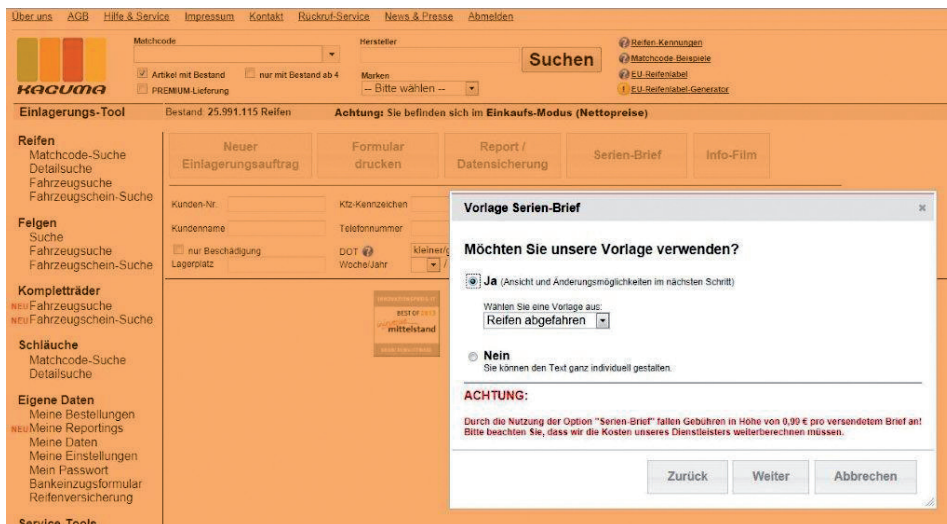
Über uns AGB Hilfe & Service Impressum Kontakt Rückruf-Service News & Presse Abmelden

KAQUMA

Matchcode

Artikel mit Bestand nur mit Bestand ab 4

PREMIUM-Lieferung

Hersteller

Marken

-- Bitte wählen --

Suchen

Reifen-Kennungen
Matchcode-Beispiele
EU-Reifenlabel
EU-Reifenlabel-Generator

Einlagerungs-Tool

Bestand 25.991.115 Reifen

Achtung: Sie befinden sich im Einkaufs-Modus (Nettopreise)

Reifen
Matchcode-Suche
Detailsuche
Fahrzeugsuche
Fahrzeugschein-Suche

Felgen
Suche
Fahrzeugsuche
Fahrzeugschein-Suche

Kompletträder
NEU Fahrzeugsuche
NEU Fahrzeugschein-Suche

Schläuche
Matchcode-Suche
Detailsuche

Eigene Daten
Meine Bestellungen
NEU Meine Reportings
Meine Daten
Meine Einstellungen
Mein Passwort
Bankeinzugsformular
Reifenversicherung

Service-Tools

Neuer Einlagerungsauftrag

Formular drucken

Report / Datensicherung

Serien-Brief

Info-Film

Kunden-Nr.

Kundenname

nur Beschädigung

Lagerplatz

Kfz-Kennzeichen

Telefonnummer

DOT

Woche/Jahr

kleiner/g

BEST OF 2013
mittelstand

Vorlage Serien-Brief

×

Möchten Sie unsere Vorlage verwenden?

Ja (Ansicht und Änderungsmöglichkeiten im nächsten Schritt)

Wählen Sie eine Vorlage aus:

Reifen abgefahren

Nein
Sie können den Text ganz individuell gestalten.

ACHTUNG:

Durch die Nutzung der Option "Serien-Brief" fallen Gebühren in Höhe von 0,90 € pro versendetem Brief an! Bitte beachten Sie, dass wir die Kosten unseres Dienstleisters weiterberechnen müssen.

Zurück

Weiter

Abbrechen